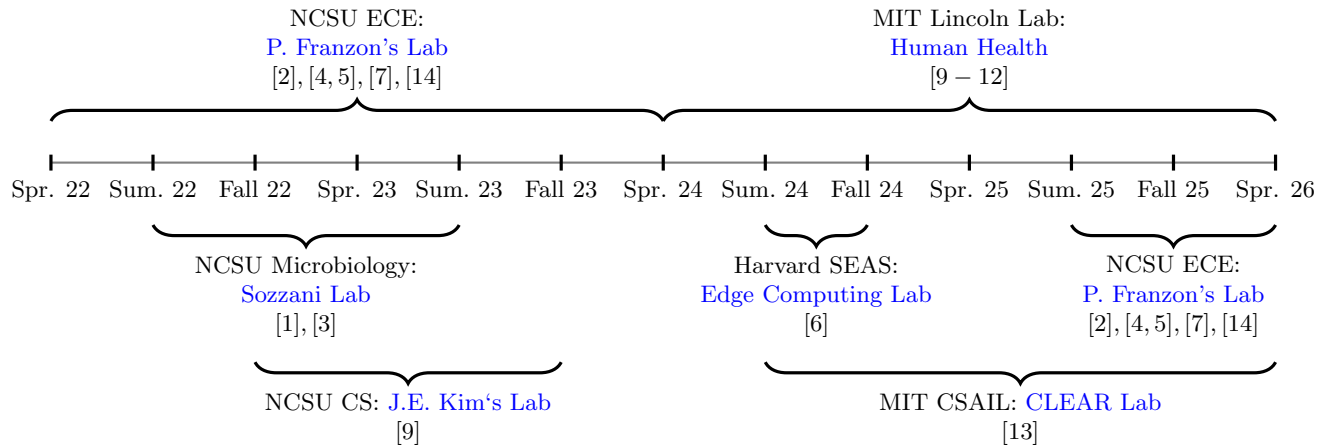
NCSU ECE:
P. Franzon's Lab
[2], [4, 5], [7], [14]

MIT Lincoln Lab:
Human Health
$[9-12]$

Spr. 22 Sum. 22 Fall 22 Spr. 23 Sum. 23 Fall 23 Spr. 24 Sum. 24 Fall 24 Spr. 25 Sum. 25 Fall 25 Spr. 26

NCSU Microbiology:
Sozzani Lab
[1], [3]

Harvard SEAS:
Edge Computing Lab
[6]

NCSU ECE:
P. Franzon's Lab
[2], [4, 5], [7], [14]

NCSU CS: J.E. Kim‘s Lab
[9]

MIT CSAIL: CLEAR Lab
[13]